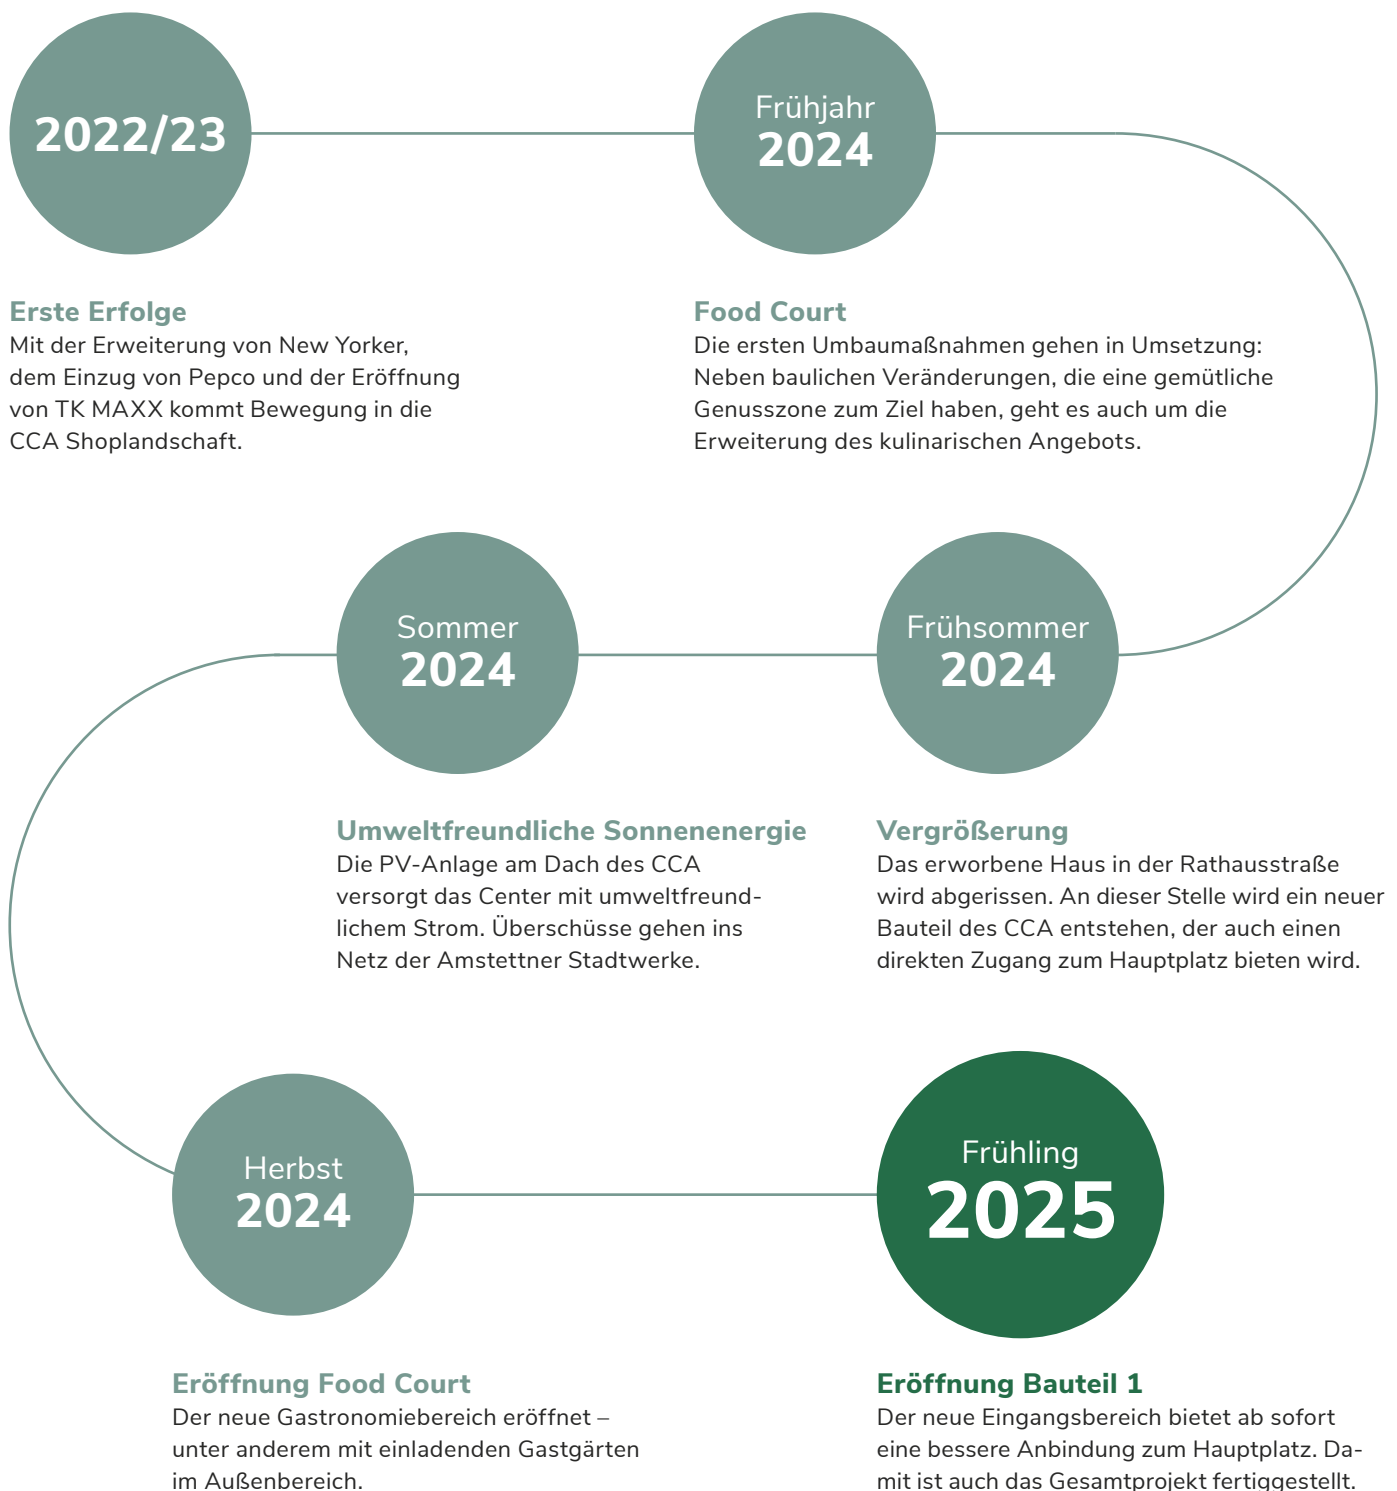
2022/23

Erste Erfolge
Mit der Erweiterung von New Yorker, dem Einzug von Pepco und der Eröffnung von TK MAXX kommt Bewegung in die CCA Shoplandschaft.

Frühjahr
2024

Food Court
Die ersten Umbaumaßnahmen gehen in Umsetzung: Neben baulichen Veränderungen, die eine gemütliche Genusszone zum Ziel haben, geht es auch um die Erweiterung des kulinarischen Angebots.

Sommer
2024

Umweltfreundliche Sonnenenergie
Die PV-Anlage am Dach des CCA versorgt das Center mit umweltfreundlichem Strom. Überschüsse gehen ins Netz der Amstettner Stadtwerke.

Frühsommer
2024

Vergrößerung
Das erworbene Haus in der Rathausstraße wird abgerissen. An dieser Stelle wird ein neuer Bauteil des CCA entstehen, der auch einen direkten Zugang zum Hauptplatz bieten wird.

Herbst
2024

Eröffnung Food Court
Der neue Gastronomiebereich eröffnet – unter anderem mit einladenden Gastgärten im Außenbereich.

Frühling
2025

Eröffnung Bauteil 1
Der neue Eingangsbereich bietet ab sofort eine bessere Anbindung zum Hauptplatz. Damit ist auch das Gesamtprojekt fertiggestellt.